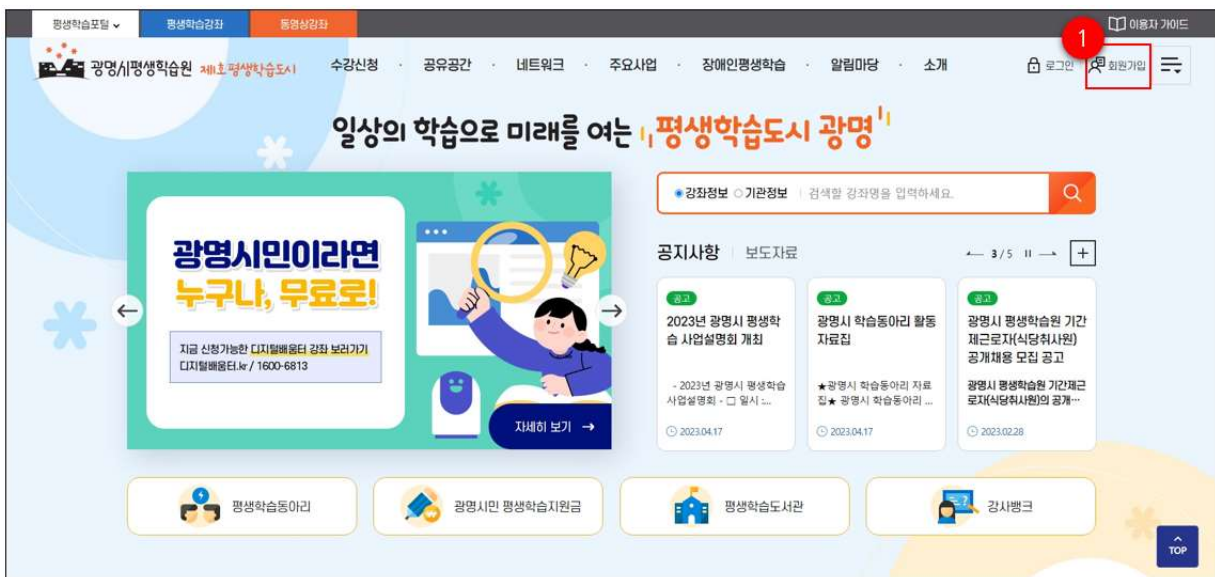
평생학습포털 평생학습강좌 동영상강좌 이용자 가이드

광명시평생학습원 제1호 평생학습도시 수강신청 · 공유공간 · 네트워크 · 주요사업 · 장애인평생학습 · 알림마당 · 소개 로그인 1 회원가입

일상의 학습으로 미래를 여는 평생학습도시 광명

광명시민이라면 누구나, 무료로!

지금 신청가능한 디지털배움터 강좌 보러가기 디지털배움터.kr / 1600-6813

자세히 보기 →

강좌정보 기관정보 검색할 강좌명을 입력하세요.

공지사항 보도자료 3/5 +

공고
2023년 광명시 평생학습 사업설명회 개최
- 2023년 광명시 평생학습 사업설명회 - □ 일시 :...
2023.04.17

공고
광명시 학습동아리 활동 자료집
★광명시 학습동아리 자료집★ 광명시 학습동아리 ...
2023.04.17

공고
광명시 평생학습원 기간제근로자(식당취사원) 공개채용 모집 공고
광명시 평생학습원 기간제근로자(식당취사원)의 공개...
2023.02.28

평생학습동아리 광명시민 평생학습지원금 평생학습도서관 강사뱅크

TOP